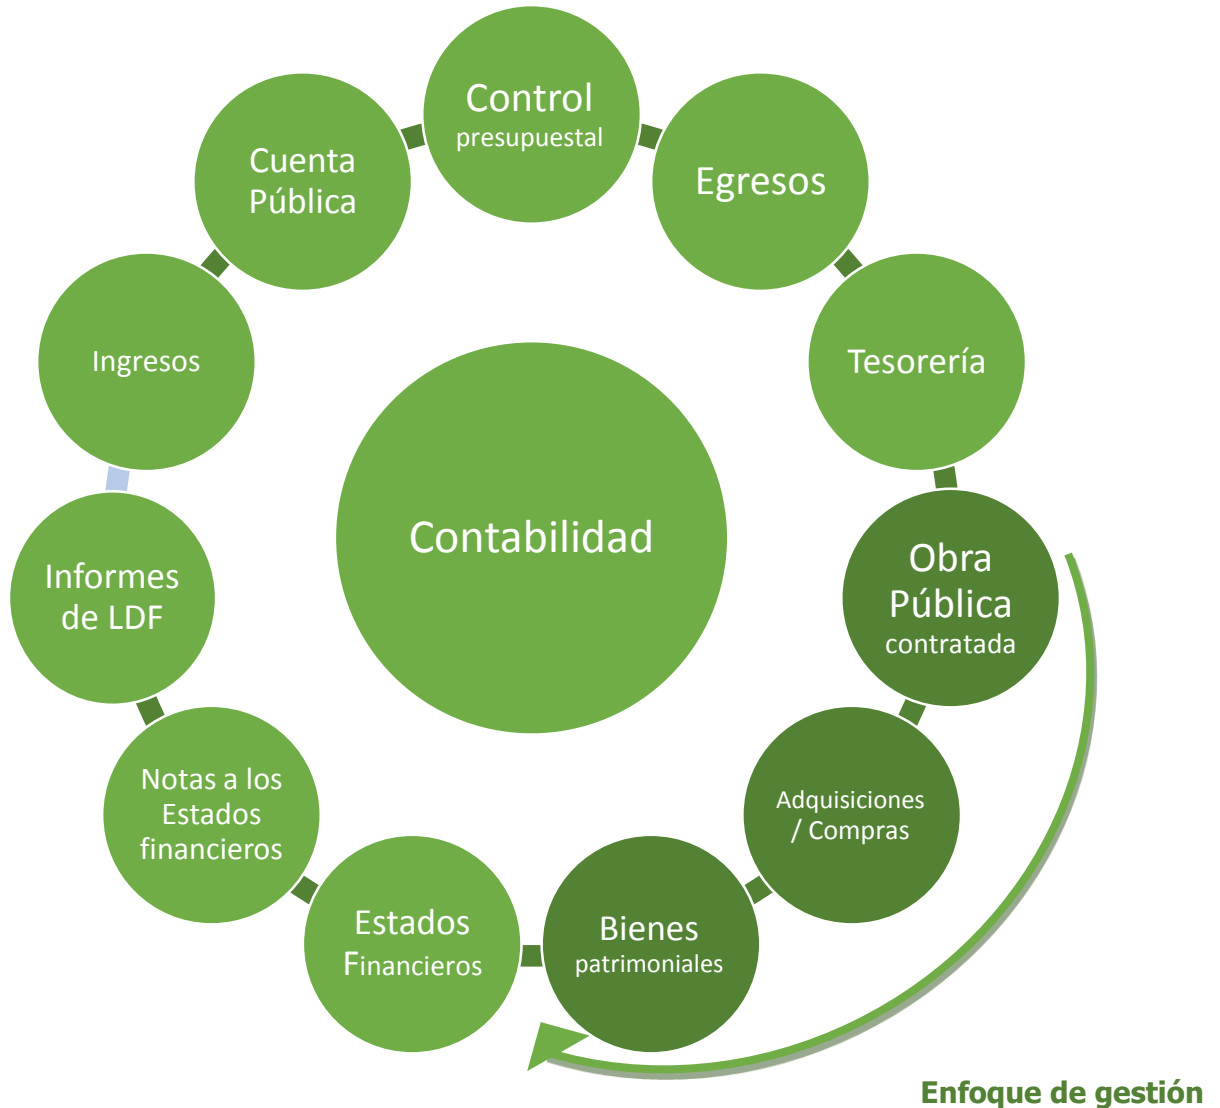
Control presupuestal

Egresos

Tesorería

Obra Pública contratada

Adquisiciones / Compras

Bienes patrimoniales

Estados Financieros

Notas a los Estados financieros

Informes de LDF

Ingresos

Cuenta Pública

Contabilidad

Enfoque de gestión